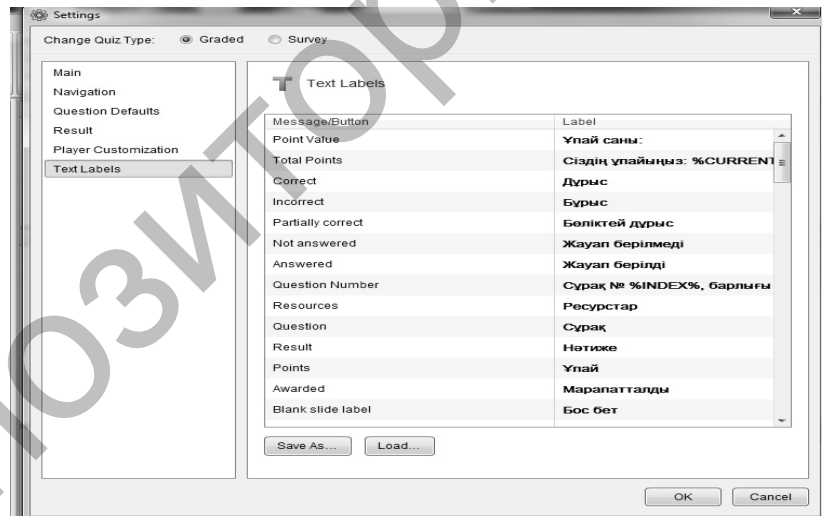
Settings

Change Quiz Type: Graded Survey

Main
Navigation
Question Defaults
Result
Player Customization
Text Labels

Text Labels

| Message/Button | Label |
|---|---|
| Point Value | Ұпай саны: |
| Total Points | Сіздің ұпайыңыз: %CURRENT |
| Correct | Дұрыс |
| Incorrect | Бұрыс |
| Partially correct | Бөліктей дұрыс |
| Not answered | Жауап берілмеді |
| Answered | Жауап берілді |
| Question Number | Сұрақ № %INDEX%, барлығы |
| Resources | Ресурстар |
| Question | Сұрақ |
| Result | Нәтиже |
| Points | Ұпай |
| Awarded | Марапатталды |
| Blank slide label | Бос бет |

Save As... Load...

OK Cancel